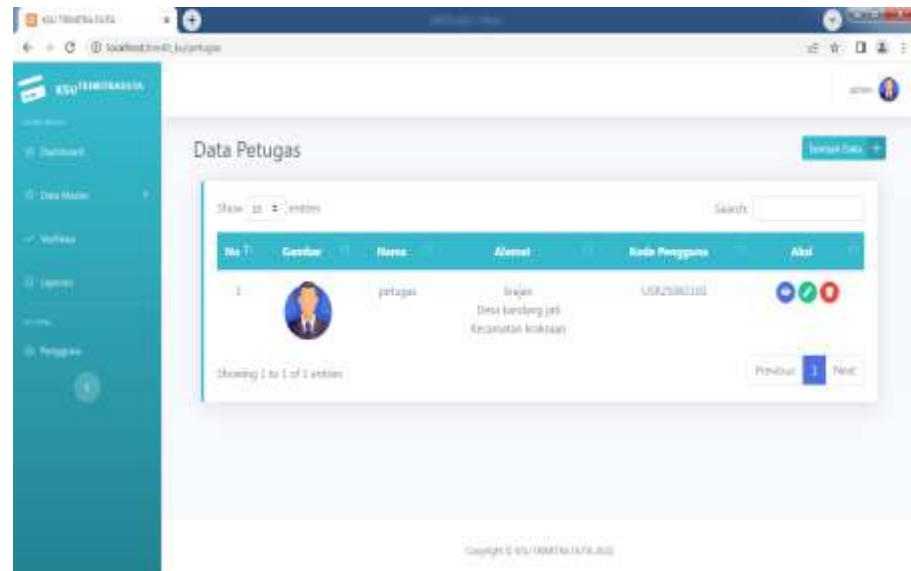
KSU TRIMITRA DUTA
localhost/kredit_ksu/petugas

KSU TRIMITRA DUTA

Dashboard
Data Master
Verifikasi
Laporan
Pengguna

admin

Data Petugas

Tambah Data +

Show 10 entries

Search:

| No | Gambar | Nama | Alamat | Kode Pengguna | Aksi |
|---|---|---|---|---|---|
| 1 | | petugas | brajan Desa kandang jati Kecamatan kokosan | USR25060101 | |

Showing 1 to 1 of 1 entries

Previous 1 Next

Copyright © KSU TRIMITRA DUTA 2022